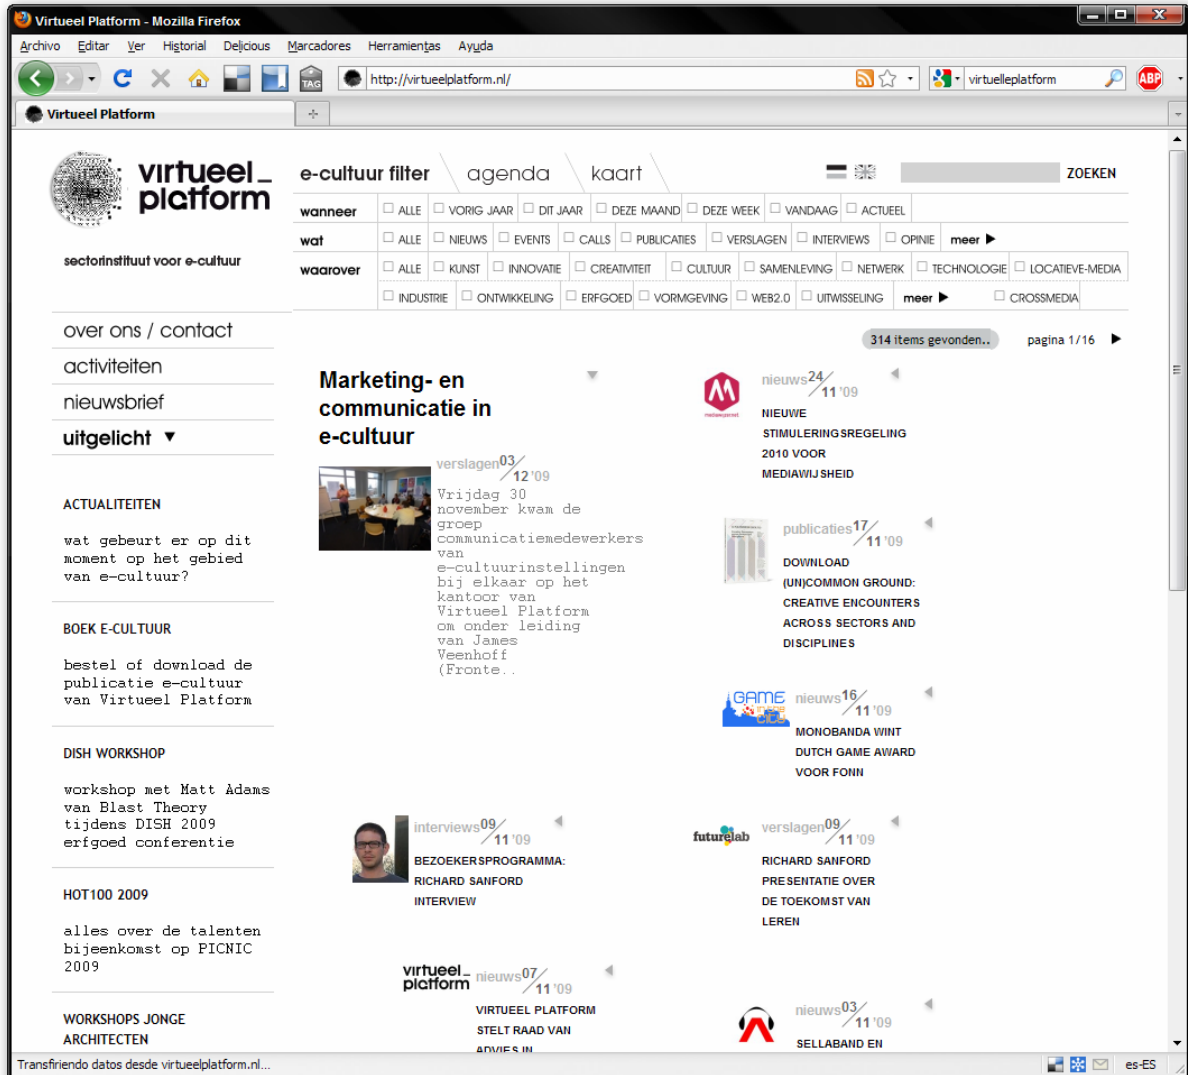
Virtueel Platform - Mozilla Firefox

Archivo Editar Ver Historial Delicious Marcadores Herramientas Ayuda

http://virtueelplatform.nl/

virtuelleplatform

Virtueel Platform

virtueel platform

sectorinstituut voor e-cultuur

e-cultuur filter agenda kaart

ZOEKEN

wanneer ALLE VORIG JAAR DIT JAAR DEZE MAAND DEZE WEEK VANDAAG ACTUEEL

wat ALLE NIEUWS EVENTS CALLS PUBLICATIES VERSLAGEN INTERVIEWS OPINIE meer

waarover ALLE KUNST INNOVATIE CREATIVITEIT CULTUUR SAMENLEVING NETWERK TECHNOLOGIE LOCATIEVE-MEDIA INDUSTRIE ONTWIKKELING ERFGOED VORMGEVING WEB2.0 UITWISSELING meer CROSSMEDIA

over ons / contact

activiteiten

nieuwsbrief

uitgelicht

ACTUALITEITEN

wat gebeurt er op dit moment op het gebied van e-cultuur?

BOEK E-CULTUUR

bestel of download de publicatie e-cultuur van Virtueel Platform

DISH WORKSHOP

workshop met Matt Adams van Blast Theory tijdens DISH 2009 erfgoed conferentie

HOT100 2009

alles over de talenten bijeenkomst op PICNIC 2009

WORKSHOPS JONGE ARCHITECTEN

314 items gevonden..

pagina 1/16

Marketing- en communicatie in e-cultuur

verslagen 03/12 '09

Vrijdag 30 november kwam de groep communicatiemedewerkers van e-cultuurinstellingen bij elkaar op het kantoor van Virtueel Platform om onder leiding van James Veenhoff (Fronte..

nieuws 24/11 '09

NIEUWE STIMULERINGSREGELING 2010 VOOR MEDIAWIJSHEID

publicaties 17/11 '09

DOWNLOAD (UN)COMMON GROUND: CREATIVE ENCOUNTERS ACROSS SECTORS AND DISCIPLINES

GAME in the city

nieuws 16/11 '09

MONOBANDA WINT DUTCH GAME AWARD VOOR FONN

interviews 09/11 '09

BEZOEKERSPROGRAMMA: RICHARD SANFORD INTERVIEW

futurelab

verslagen 09/11 '09

RICHARD SANFORD PRESENTATIE OVER DE TOEKOMST VAN LEREN

virtueel platform

nieuws 07/11 '09

VIRTUEEL PLATFORM STELT RAAD VAN ADVIES IN

nieuws 03/11 '09

SELLABAND EN

Transfiriendo datos desde virtueelplatform.nl...

es-ES